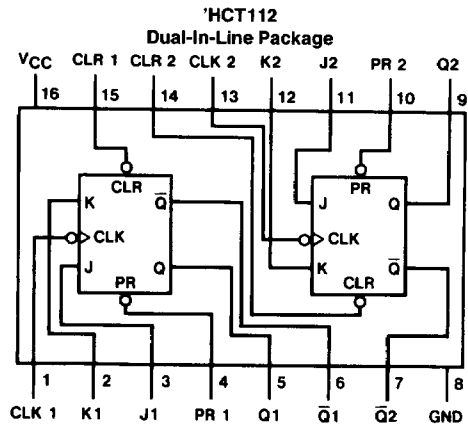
'HCT112
Dual-In-Line Package

$V_{CC}$ CLR 1 CLR 2 CLK 2 K2 J2 PR 2 Q2

16 15 14 13 12 11 10 9

CLR
K $\overline{Q}$
CLK
J Q
PR

PR
J Q
CLK
K $\overline{Q}$
CLR

1 2 3 4 5 6 7 8

CLK 1 K1 J1 PR 1 Q1 $\overline{Q}1$ $\overline{Q}2$ GND